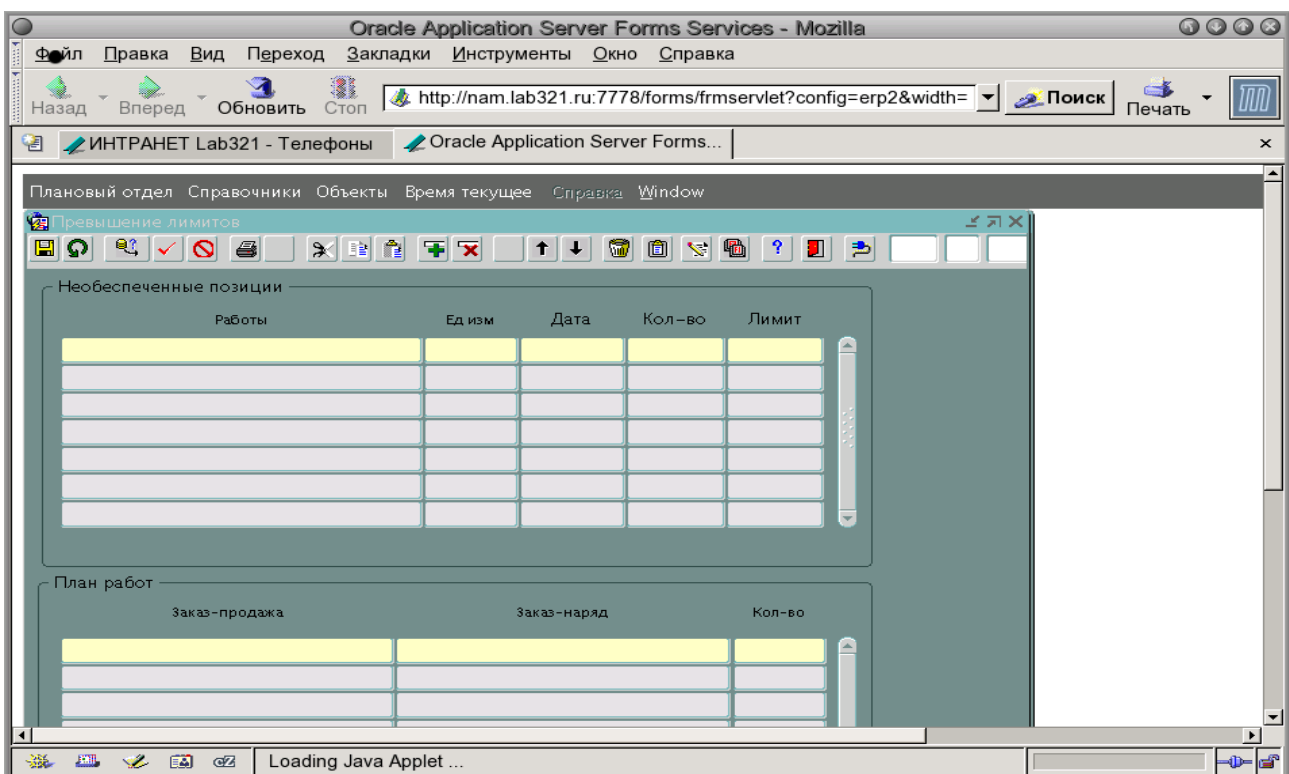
Oracle Application Server Forms Services - Mozilla

Файл Правка Вид Переход Закладки Инструменты Окно Справка

Назад Вперед Обновить Стоп http://nam.lab321.ru:7778/forms/frmservlet?config=erp2&width= Поиск Печать

ИНТРАНЕТ Lab321 - Телефоны Oracle Application Server Forms...

Плановый отдел Справочники Объекты Время текущее Справка Window

Превышение лимитов

Необеспеченные позиции

| Работы | Ед изм | Дата | Кол-во | Лимит |
|---|---|---|---|---|
| | | | | |
| | | | | |
| | | | | |
| | | | | |
| | | | | |
| | | | | |
| | | | | |

План работ

| Заказ-продажа | Заказ-наряд | Кол-во |
|---|---|---|
| | | |
| | | |
| | | |
| | | |

Loading Java Applet ...